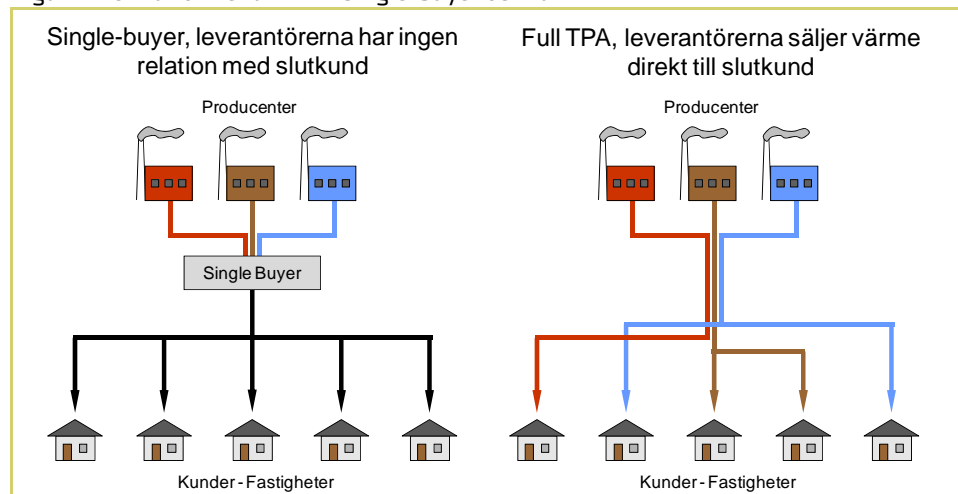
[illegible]

Single-buyer, leverantörerna har ingen relation med slutkund

Producenter

Single Buyer

Kunder - Fastigheter

Full TPA, leverantörerna säljer värme direkt till slutkund

Producenter

Kunder - Fastigheter